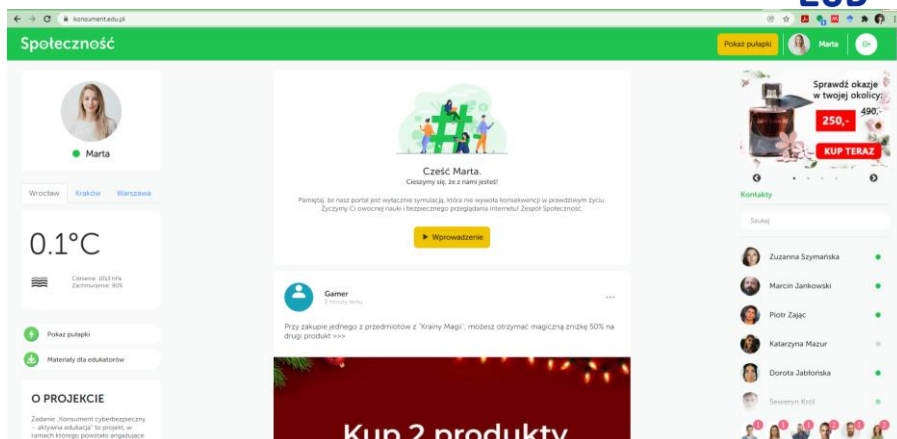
konsument.edu.pl

Społeczność

Pokaż pułapki

Marta

Marta

Wrocław Kraków Warszawa

0.1°C

Ciśnienie: 1013 hPa
Zachmurzenie: 90%

Pokaż pułapki

Materiały dla edukatorów

O PROJEKCIE

Zadanie „Konsument cyberbezpieczny – aktywna edukacja" to projekt, w ramach którego powstało angażujące

Cześć Marta.
Cieszymy się, że z nami jesteś!

Pamiętaj, że nasz portal jest wyłącznie symulacją, która nie wywoła konsekwencji w prawdziwym życiu. Życzymy Ci owocnej nauki i bezpiecznego przeglądania internetu! Zespół Społeczność.

▶ Wprowadzenie

Gamer
2 minuty temu

Przy zakupie jednego z przedmiotów z "Krainy Magii", możesz otrzymać magiczną zniżkę 50% na drugi produkt >>>

Kup 2 produkty

Sprawdź okazje w twojej okolicy
490,-
250,-
KUP TERAZ

Kontakty

Szukaj

Zuzanna Szymańska
Marcin Jankowski
Piotr Zając
Katarzyna Mazur
Dorota Jabłońska
Seweryn Król